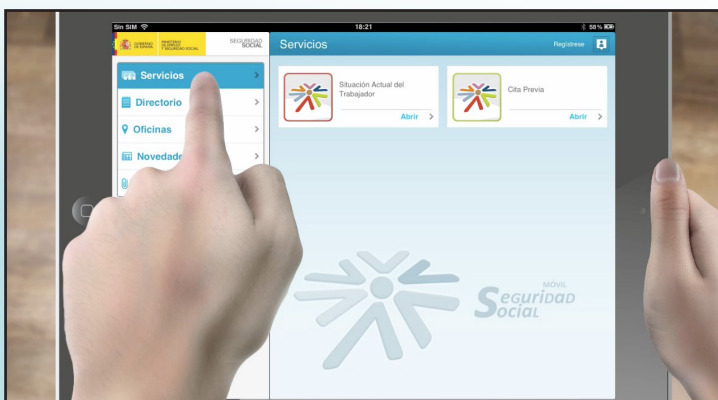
Sin SIM
18:21
58 %

GOBIERNO DE ESPAÑA
MINISTERIO DE EMPLEO Y SEGURIDAD SOCIAL
SEGURIDAD SOCIAL

Servicios
Regístrese

Servicios
Directorio
Oficinas
Novedade

Situación Actual del Trabajador
Abrir

Cita Previa
Abrir

MÓVIL
Seguridad Social